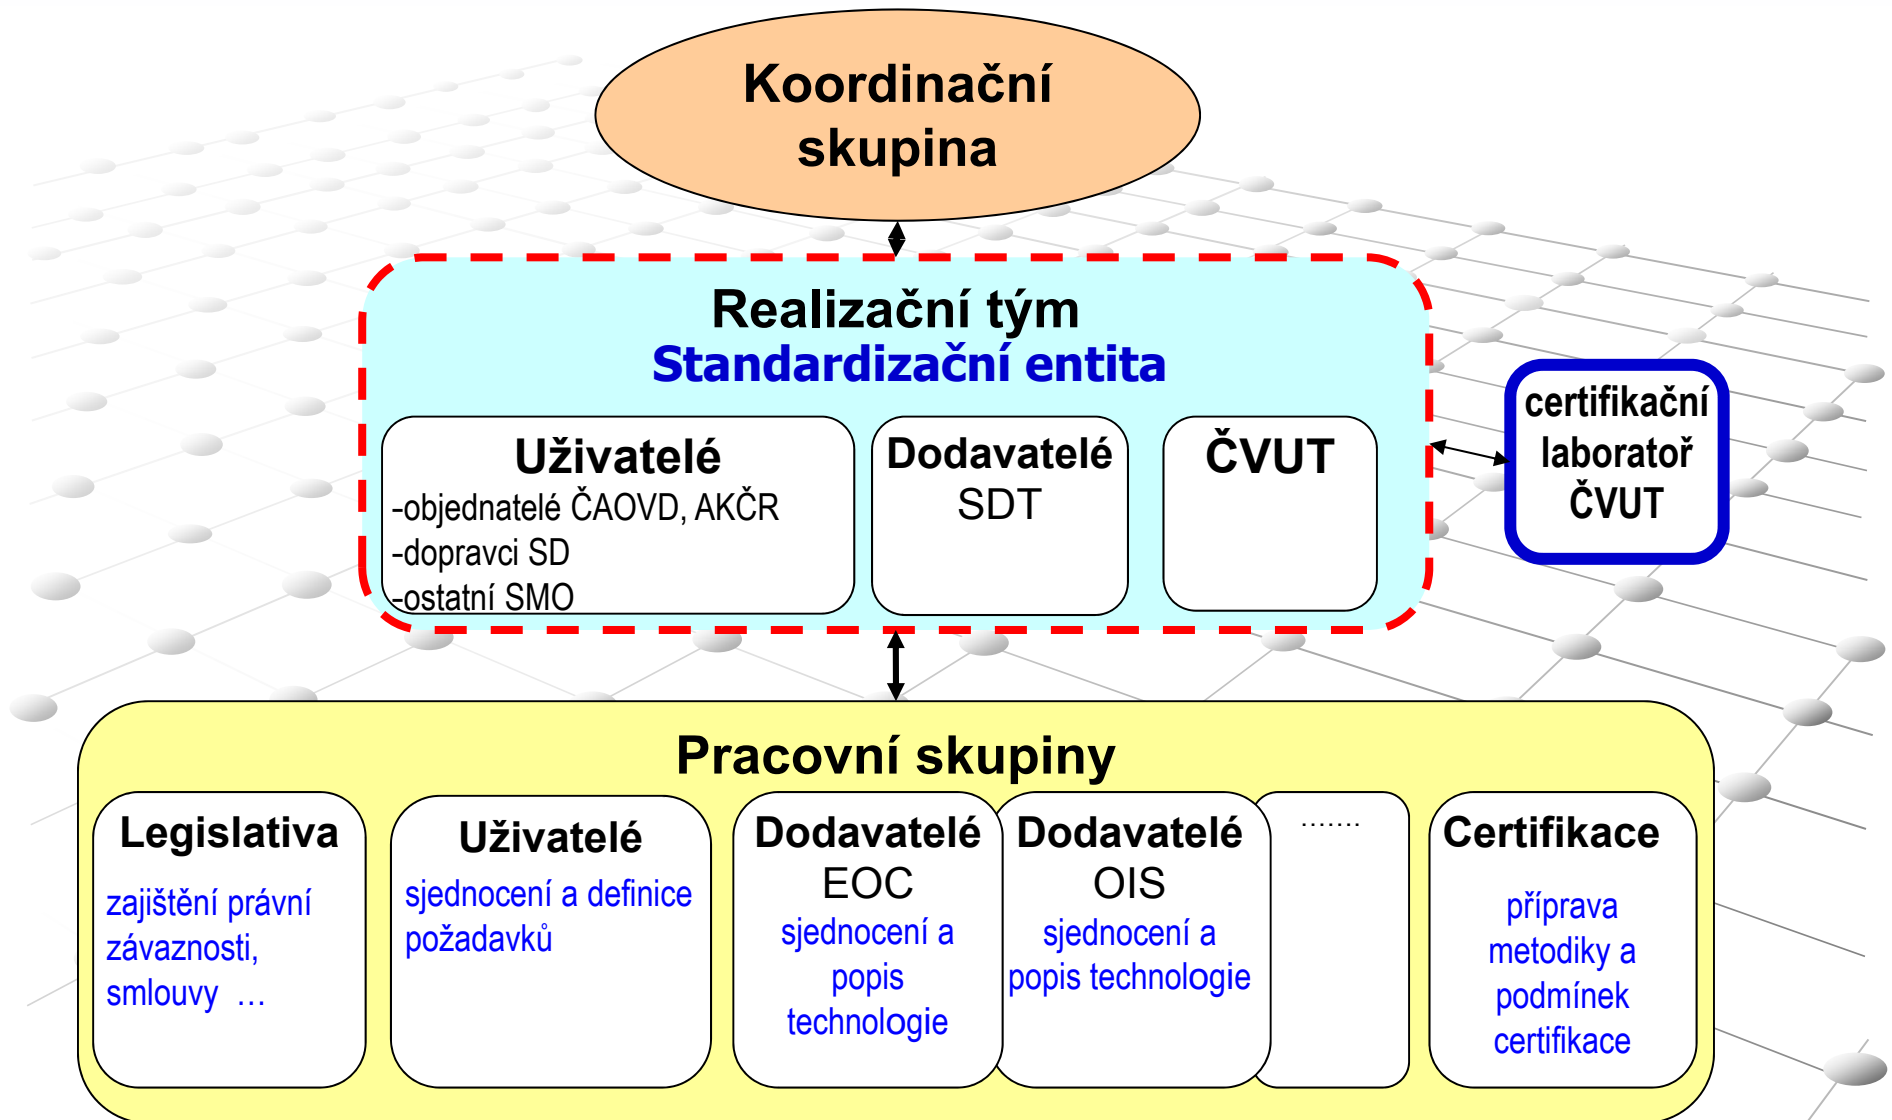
Koordinační skupina

Realizační tým
Standardizační entita

Uživatelé
-objednatelé ČAOVD, AKČR
-dopravci SD
-ostatní SMO

Dodavatelé
SDT

ČVUT

certifikační laboratoř ČVUT

Pracovní skupiny

Legislativa
zajištění právní závaznosti, smlouvy …

Uživatelé
sjednocení a definice požadavků

Dodavatelé
EOC
sjednocení a popis technologie

Dodavatelé
OIS
sjednocení a popis technologie

.......

Certifikace
příprava metodiky a podmínek certifikace